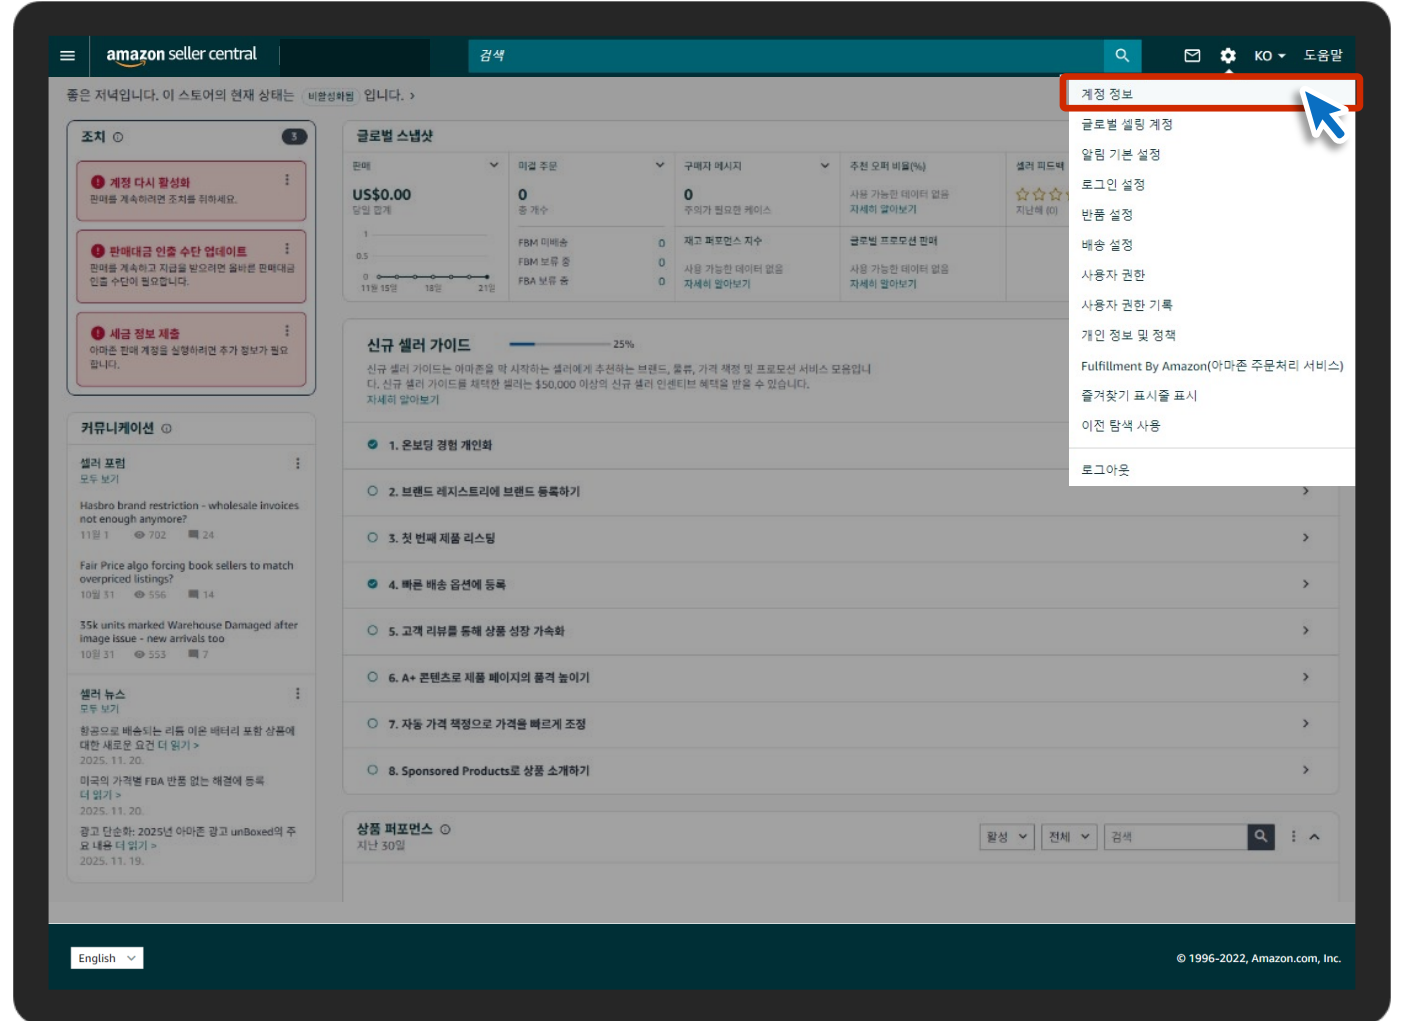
amazon seller central

검색

KO 도움말

좋은 저녁입니다. 이 스토어의 현재 상태는 비활성화됨 입니다. >

조치 3

계정 다시 활성화
판매를 계속하려면 조치를 취하세요.

판매대금 인출 수단 업데이트
판매를 계속하고 지급을 받으려면 올바른 판매대금 인출 수단이 필요합니다.

세금 정보 제출
아마존 판매 계정을 실행하려면 추가 정보가 필요합니다.

커뮤니케이션

셀러 포럼
모두 보기

Hasbro brand restriction - wholesale invoices not enough anymore?
11월 1 702 24

Fair Price algo forcing book sellers to match overpriced listings?
10월 31 556 14

35k units marked Warehouse Damaged after image issue - new arrivals too
10월 31 553 7

셀러 뉴스
모두 보기

항공으로 배송되는 리튬 이온 배터리 포함 상품에 대한 새로운 요건 더 읽기 >
2025. 11. 20.

미국의 가격별 FBA 반품 없는 해결에 등록
더 읽기 >
2025. 11. 20.

광고 단순화: 2025년 아마존 광고 unBoxed의 주요 내용 더 읽기 >
2025. 11. 19.

글로벌 스냅샷

판매
US$0.00
당일 합계
1
0.5
0
11월 15일 18일 21일

미결 주문
0
총 개수
FBM 미배송 0
FBM 보류 중 0
FBA 보류 중 0

구매자 메시지
0
주의가 필요한 케이스

재고 퍼포먼스 지수
사용 가능한 데이터 없음
자세히 알아보기

추천 오퍼 비율(%)
사용 가능한 데이터 없음
자세히 알아보기

글로벌 프로모션 판매
사용 가능한 데이터 없음
자세히 알아보기

셀러 피드백
지난해 (0)

신규 셀러 가이드 25%
신규 셀러 가이드는 아마존을 막 시작하는 셀러에게 추천하는 브랜드, 물류, 가격 책정 및 프로모션 서비스 모음입니다. 신규 셀러 가이드를 채택한 셀러는 $50,000 이상의 신규 셀러 인센티브 혜택을 받을 수 있습니다.
자세히 알아보기

1. 온보딩 경험 개인화
2. 브랜드 레지스트리에 브랜드 등록하기
3. 첫 번째 제품 리스팅
4. 빠른 배송 옵션에 등록
5. 고객 리뷰를 통해 상품 성장 가속화
6. A+ 콘텐츠로 제품 페이지의 품격 높이기
7. 자동 가격 책정으로 가격을 빠르게 조정
8. Sponsored Products로 상품 소개하기

상품 퍼포먼스
지난 30일
활성 전체 검색

계정 정보
글로벌 셀링 계정
알림 기본 설정
로그인 설정
반품 설정
배송 설정
사용자 권한
사용자 권한 기록
개인 정보 및 정책
Fulfillment By Amazon(아마존 주문처리 서비스)
즐겨찾기 표시줄 표시
이전 탐색 사용
로그아웃

English
© 1996-2022, Amazon.com, Inc.